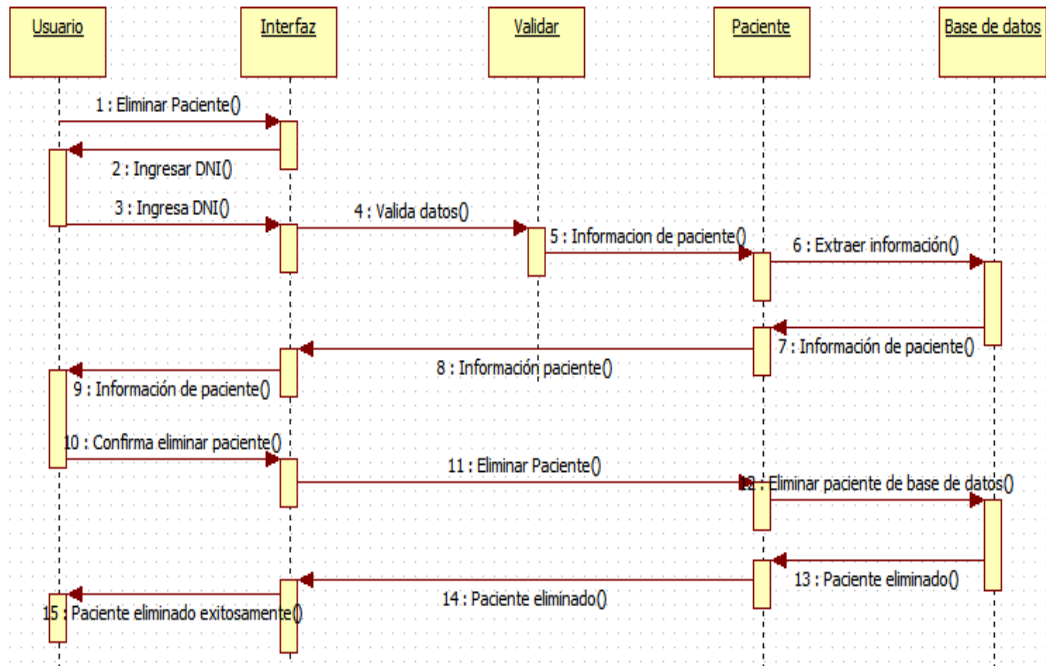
Usuario

Interfaz

Validar

Paciente

Base de datos

1 : Eliminar Paciente()

2 : Ingresar DNI()

3 : Ingresa DNI()

4 : Valida datos()

5 : Informacion de paciente()

6 : Extraer información()

7 : Información de paciente()

8 : Información paciente()

9 : Información de paciente()

10 : Confirma eliminar paciente()

11 : Eliminar Paciente()

12 : Eliminar paciente de base de datos()

13 : Paciente eliminado()

14 : Paciente eliminado()

15 : Paciente eliminado exitosamente()